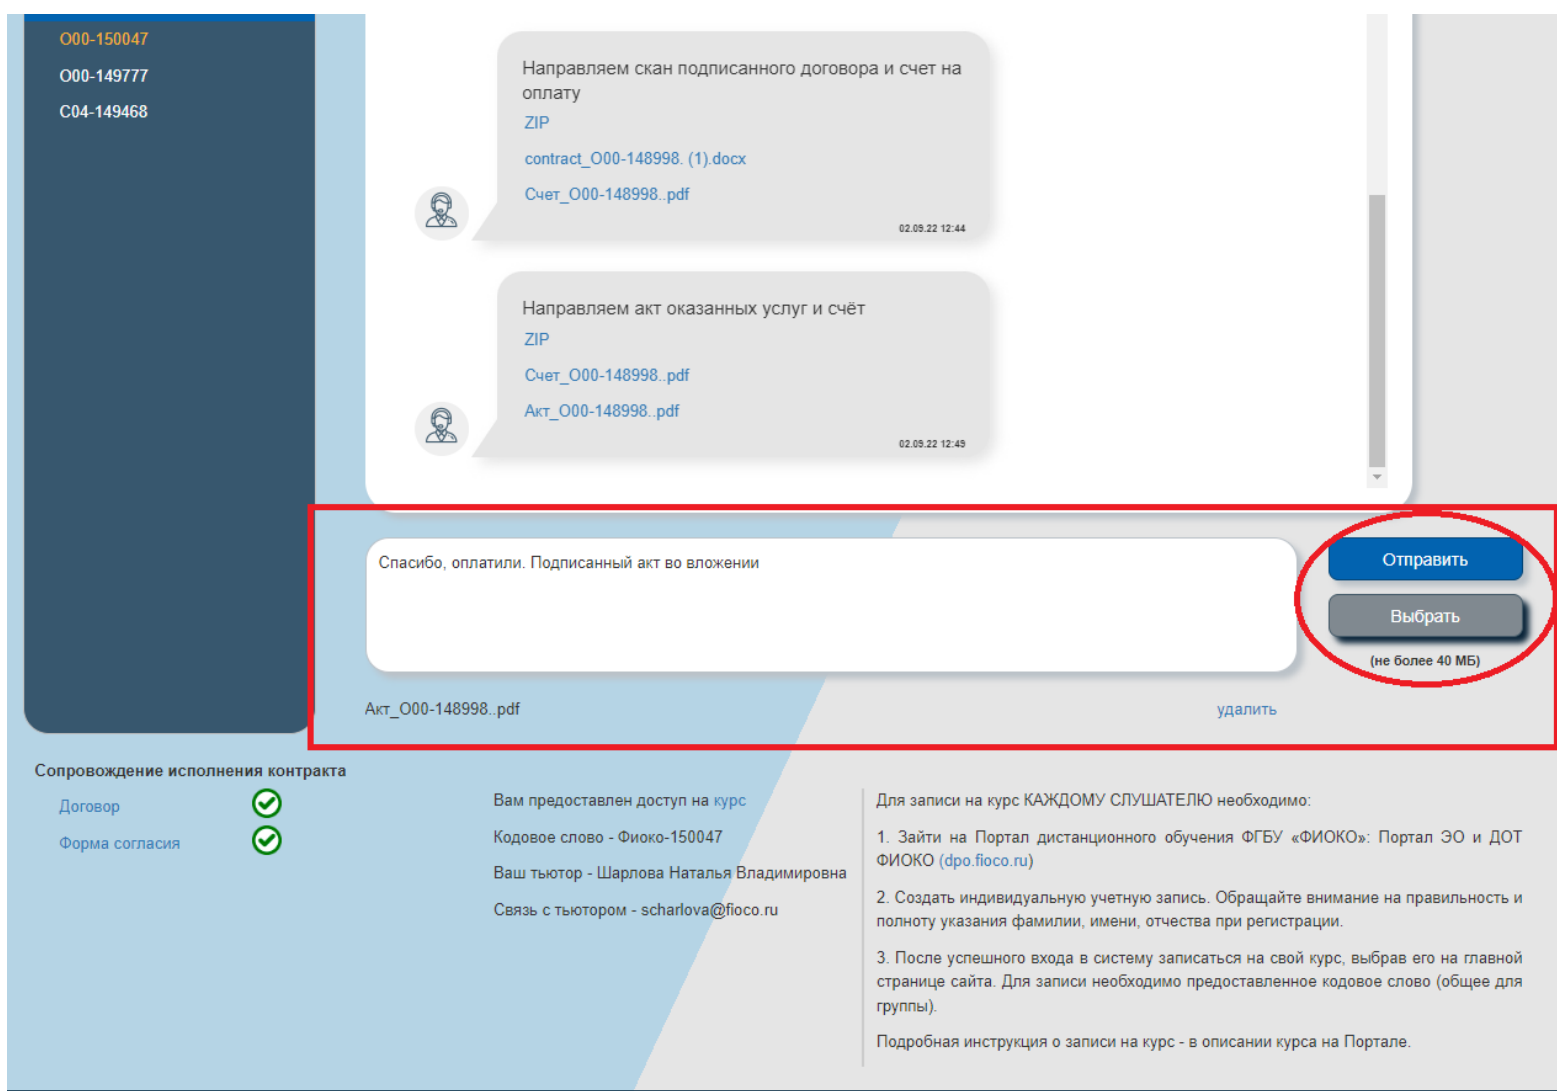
О00-150047
О00-149777
С04-149468

Направляем скан подписанного договора и счет на оплату
ZIP
contract_О00-148998. (1).docx
Счет_О00-148998..pdf
02.09.22 12:44

Направляем акт оказанных услуг и счёт
ZIP
Счет_О00-148998..pdf
Акт_О00-148998..pdf
02.09.22 12:49

Спасибо, оплатили. Подписанный акт во вложении

Отправить
Выбрать
(не более 40 МБ)

Акт_О00-148998..pdf
удалить

Сопровождение исполнения контракта
Договор
Форма согласия

Вам предоставлен доступ на курс

Кодовое слово - Фиоко-150047

Ваш тьютор - Шарлова Наталья Владимировна

Связь с тьютором - scharlova@fioco.ru

Для записи на курс КАЖДОМУ СЛУШАТЕЛЮ необходимо:

1. Зайти на Портал дистанционного обучения ФГБУ «ФИОКО»: Портал ЭО и ДОТ ФИОКО (dpo.fioco.ru)

2. Создать индивидуальную учетную запись. Обращайте внимание на правильность и полноту указания фамилии, имени, отчества при регистрации.

3. После успешного входа в систему записаться на свой курс, выбрав его на главной странице сайта. Для записи необходимо предоставленное кодовое слово (общее для группы).

Подробная инструкция о записи на курс - в описании курса на Портале.